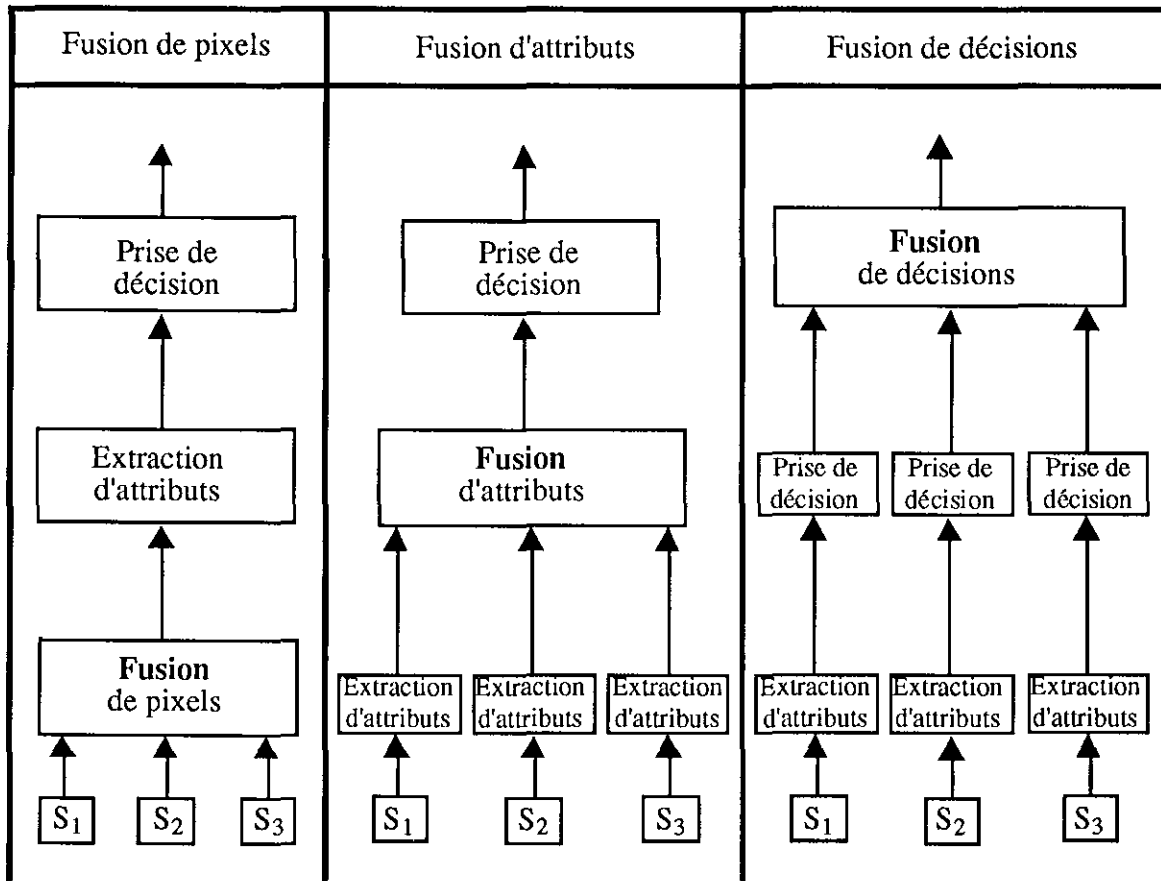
Fusion de pixels

Prise de décision

Extraction d'attributs

**Fusion** de pixels

$S_1$ $S_2$ $S_3$

Fusion d'attributs

Prise de décision

**Fusion** d'attributs

Extraction d'attributs Extraction d'attributs Extraction d'attributs

$S_1$ $S_2$ $S_3$

Fusion de décisions

**Fusion** de décisions

Prise de décision Prise de décision Prise de décision

Extraction d'attributs Extraction d'attributs Extraction d'attributs

$S_1$ $S_2$ $S_3$